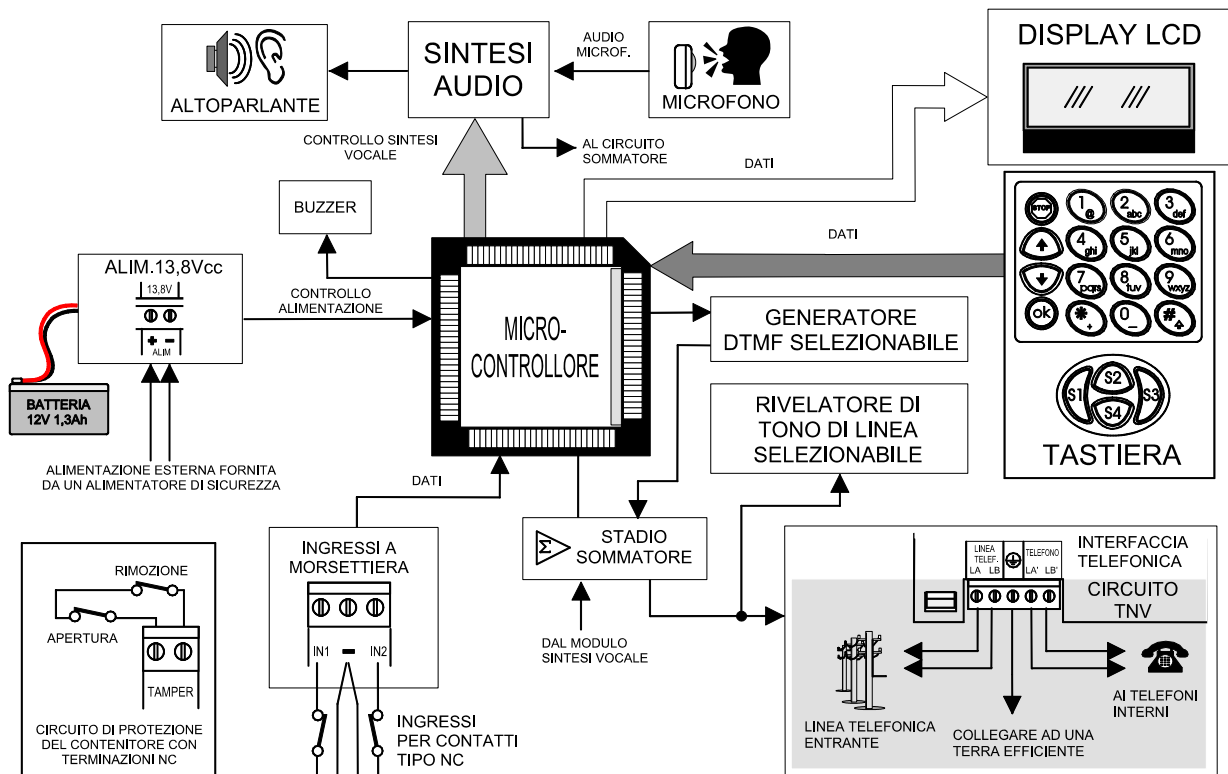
ALTOPARLANTE

SINTESI AUDIO

AUDIO MICROF.

MICROFONO

DISPLAY LCD

/// ///

CONTROLLO SINTESI VOCALE

AL CIRCUITO SOMMATORE

DATI

BUZZER

DATI

STOP 1 @ 2 abc 3 def
4 ghi 5 jkl 6 mno
7 pqrs 8 tuv 9 wxyz
ok * + 0 _ #

S1 S2 S3 S4

TASTIERA

ALIM.13,8Vcc

13,8V

+ −
ALIM

CONTROLLO ALIMENTAZIONE

MICRO-CONTROLLORE

GENERATORE DTMF SELEZIONABILE

RIVELATORE DI TONO DI LINEA SELEZIONABILE

BATTERIA 12V 1,3Ah

ALIMENTAZIONE ESTERNA FORNITA DA UN ALIMENTATORE DI SICUREZZA

DATI

RIMOZIONE

APERTURA

TAMPER

CIRCUITO DI PROTEZIONE DEL CONTENITORE CON TERMINAZIONI NC

INGRESSI A MORSETTIERA

IN1 IN2

INGRESSI PER CONTATTI TIPO NC

Σ STADIO SOMMATORE

DAL MODULO SINTESI VOCALE

INTERFACCIA TELEFONICA

LINEA TELEF. LA LB

TELEFONO LA' LB'

CIRCUITO TNV

LINEA TELEFONICA ENTRANTE

COLLEGARE AD UNA TERRA EFFICIENTE

AI TELEFONI INTERNI